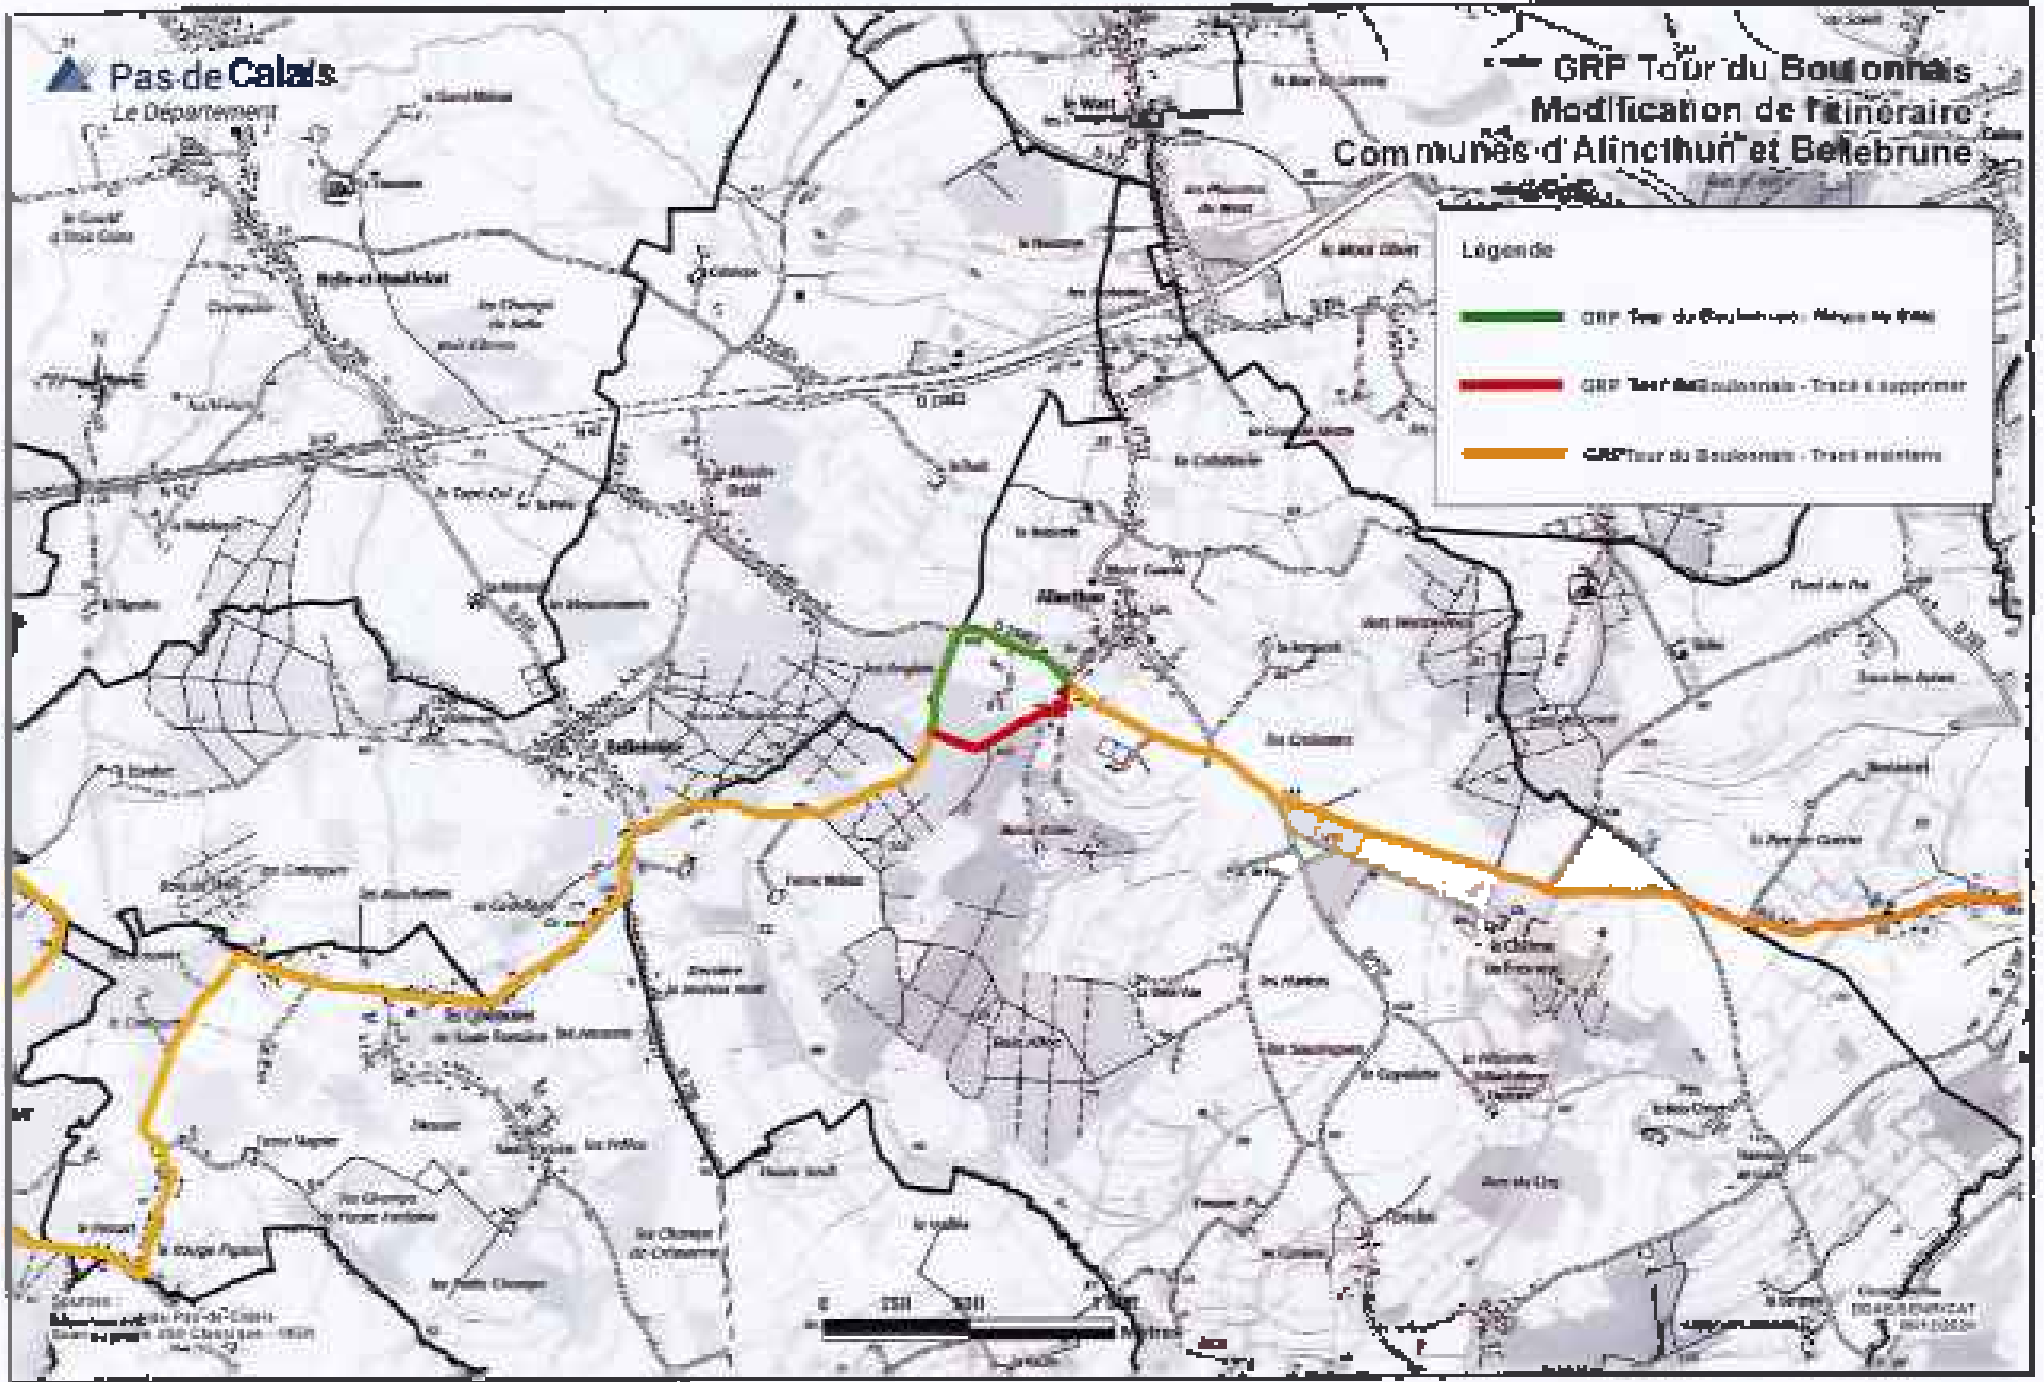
Pas-de-Calais
Le Département

GRP Tour du Boulonnais
Modification de l'itinéraire
Communes d'Alincthun et Bellebrune

Légende

GRP Tour du Boulonnais - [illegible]

GRP Tour du Boulonnais - Tracé à supprimer

GRP Tour du Boulonnais - Tracé maintenu

Belle-et-Houllefort

Alincthun

Bellebrune

0 250 500 Mètres

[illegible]